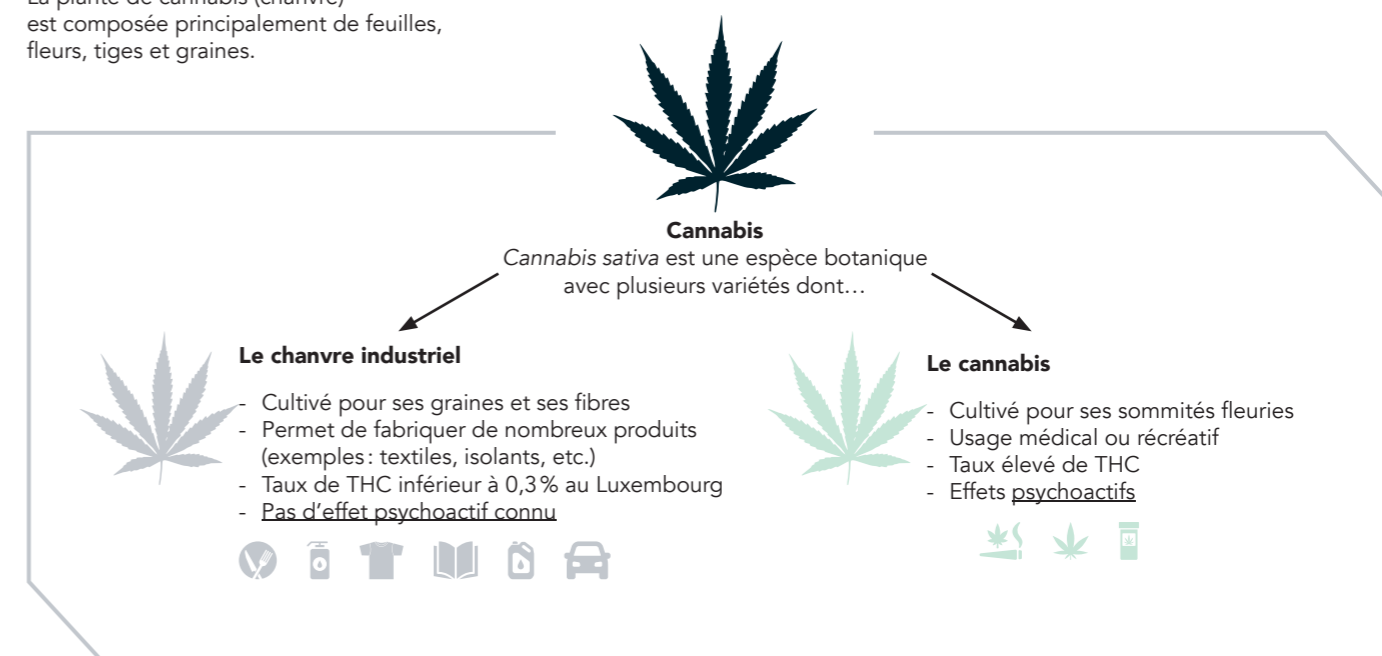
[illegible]
est composée principalement de feuilles, fleurs, tiges et graines.

**Cannabis**
*Cannabis sativa* est une espèce botanique avec plusieurs variétés dont…

**Le chanvre industriel**

- Cultivé pour ses graines et ses fibres
- Permet de fabriquer de nombreux produits (exemples: textiles, isolants, etc.)
- Taux de THC inférieur à 0,3% au Luxembourg
- Pas d'effet psychoactif connu

**Le cannabis**

- Cultivé pour ses sommités fleuries
- Usage médical ou récréatif
- Taux élevé de THC
- Effets psychoactifs